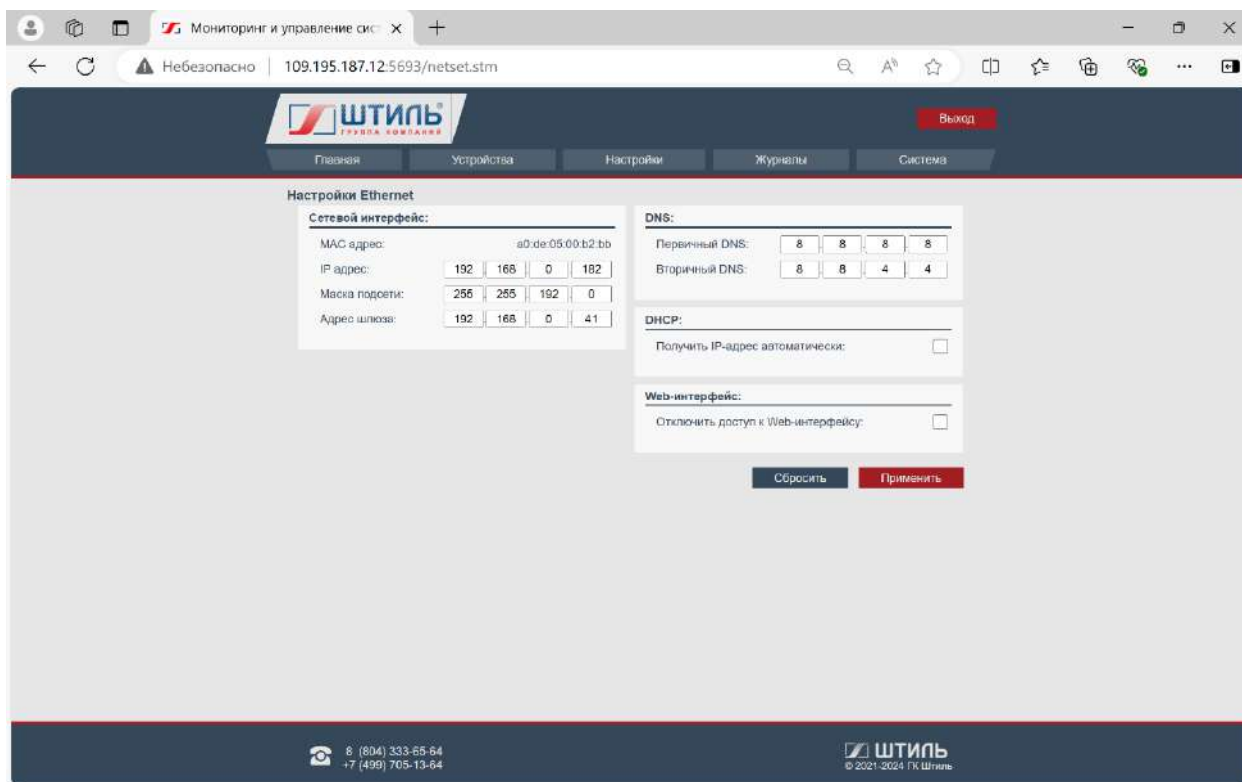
Мониторинг и управление сист ×

Небезопасно | 109.195.187.12:5693/netset.stm

ШТИЛЬ
ГРУППА КОМПАНИЙ

Выход

Главная | Устройства | Настройки | Журналы | Система

Настройки Ethernet

Сетевой интерфейс:

| MAC адрес: | a0:de:05:00:b2:bb |
|---|---|
| IP адрес: | 192 . 168 . 0 . 182 |
| Маска подсети: | 255 . 255 . 192 . 0 |
| Адрес шлюза: | 192 . 168 . 0 . 41 |

DNS:

| Первичный DNS: | 8 . 8 . 8 . 8 |
|---|---|
| Вторичный DNS: | 8 . 8 . 4 . 4 |

DHCP:

Получить IP-адрес автоматически:

Web-интерфейс:

Отключить доступ к Web-интерфейсу:

Сбросить | Применить

8 (804) 333-65-64
+7 (499) 705-13-64

ШТИЛЬ
© 2021-2024 ГК Штиль